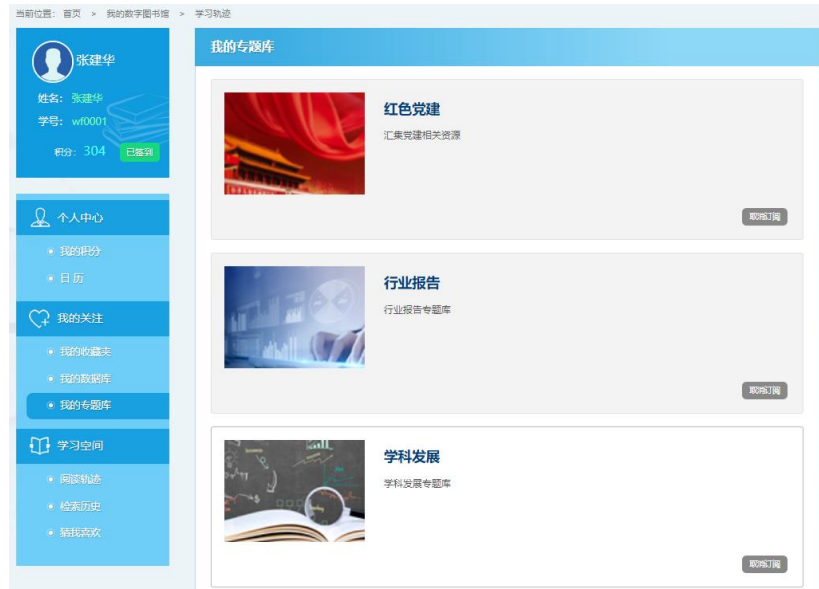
当前位置： 首页 > 我的数字图书馆 > 学习轨迹

张建华
姓名： 张建华
学号： wf0001
积分： 304 已签到

个人中心
我的积分
日历

我的关注
我的收藏夹
我的数据库
我的专题库

学习空间
阅读轨迹
检索历史
猜我喜欢

我的专题库

红色党建
汇集党建相关资源
取消订阅

行业报告
行业报告专题库
取消订阅

学科发展
学科发展专题库
取消订阅